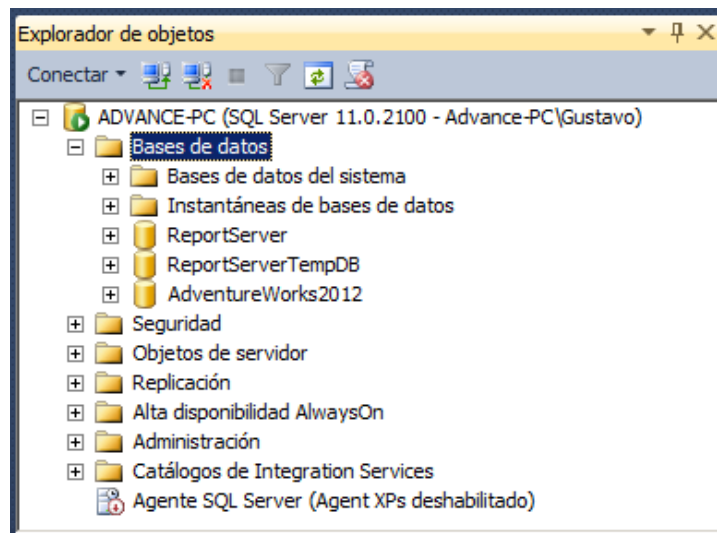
Explorador de objetos

Conectar

ADVANCE-PC (SQL Server 11.0.2100 - Advance-PC\Gustavo)
Bases de datos
Bases de datos del sistema
Instantáneas de bases de datos
ReportServer
ReportServerTempDB
AdventureWorks2012
Seguridad
Objetos de servidor
Replicación
Alta disponibilidad AlwaysOn
Administración
Catálogos de Integration Services
Agente SQL Server (Agent XPs deshabilitado)